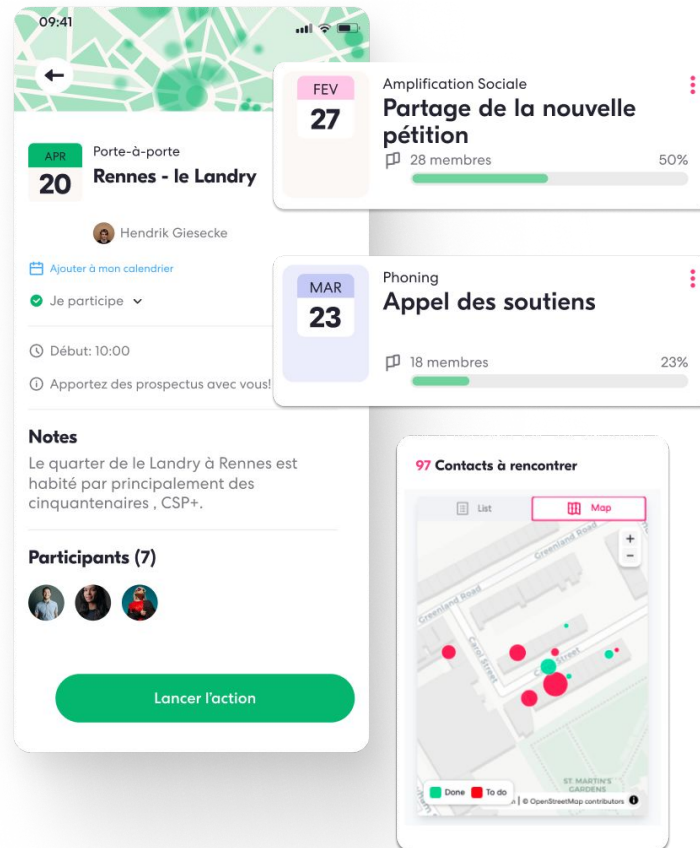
09:41

APR
20
Porte-à-porte
Rennes - le Landry

Hendrik Giesecke

Ajouter à mon calendrier

Je participe

Début: 10:00

Apportez des prospectus avec vous!

Notes
Le quarter de le Landry à Rennes est habité par principalement des cinquantenaires , CSP+.

Participants (7)

Lancer l'action

FEV
27
Amplification Sociale
Partage de la nouvelle pétition
28 membres
50%

MAR
23
Phoning
Appel des soutiens
18 membres
23%

97 Contacts à rencontrer

List
Map

Greenland Road
Greenland Road
Carol Street
Street
ST MARTIN'S GARDENS

Done
To do
© OpenStreetMap contributors